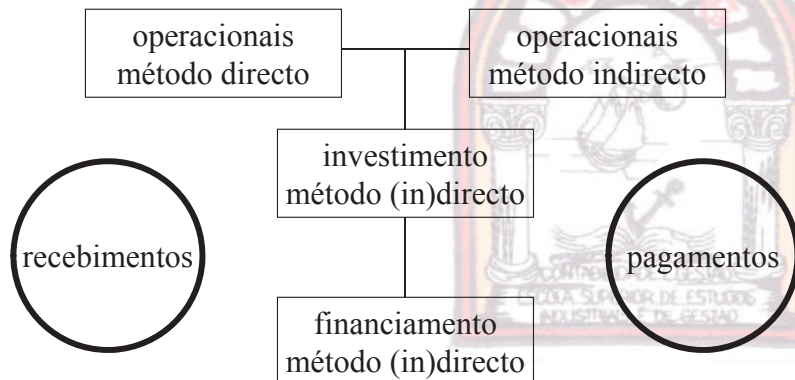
operacionais método directo

operacionais método indirecto

investimento método (in)directo

recebimentos

pagamentos

financiamento método (in)directo

CONTABILIDADE E GESTÃO
ESCOLA SUPERIOR DE ESTUDOS INDUSTRIAIS E DE GESTÃO